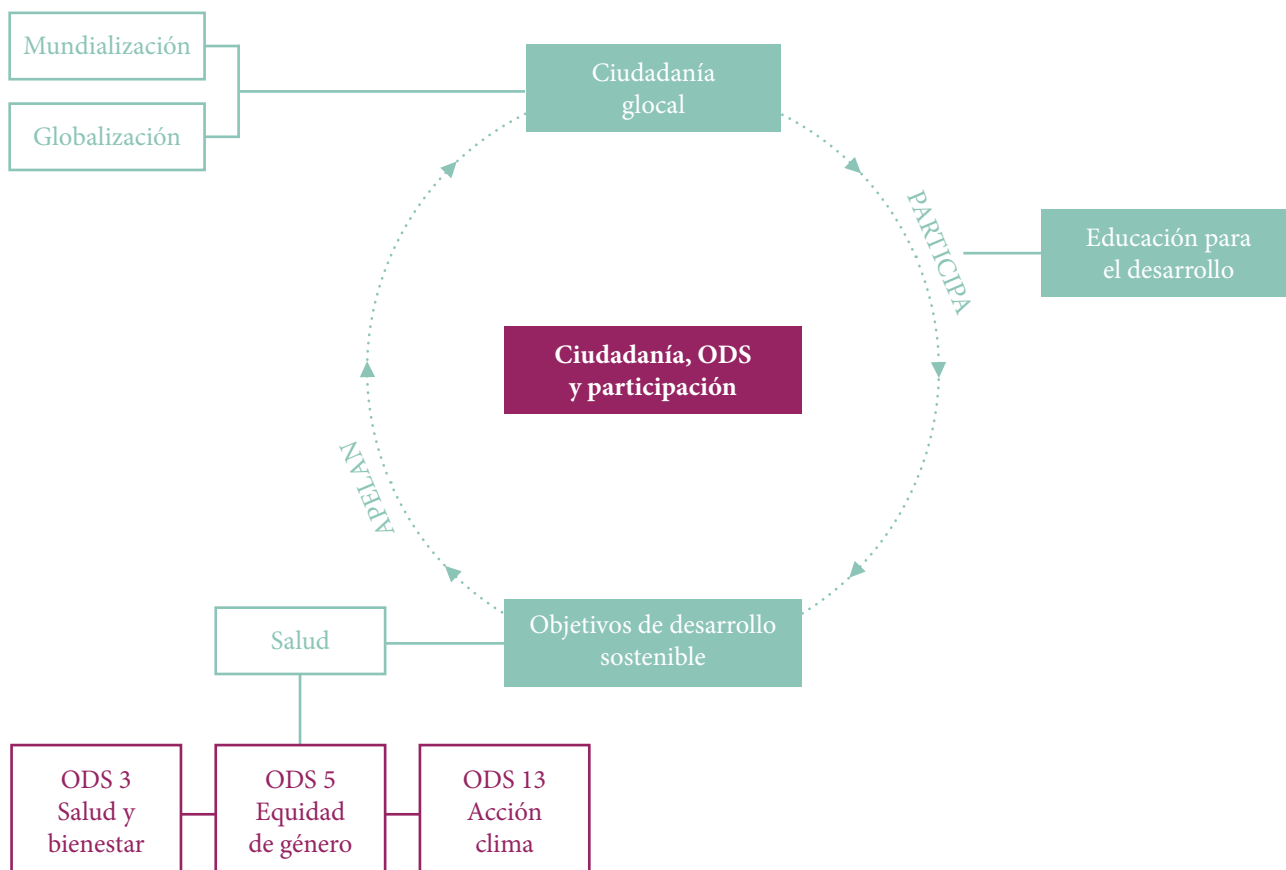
Mundialización

Globalización

Ciudadanía glocal

PARTICIPA

Educación para el desarrollo

Ciudadanía, ODS y participación

APELAN

Salud

Objetivos de desarrollo sostenible

ODS 3 Salud y bienestar

ODS 5 Equidad de género

ODS 13 Acción clima